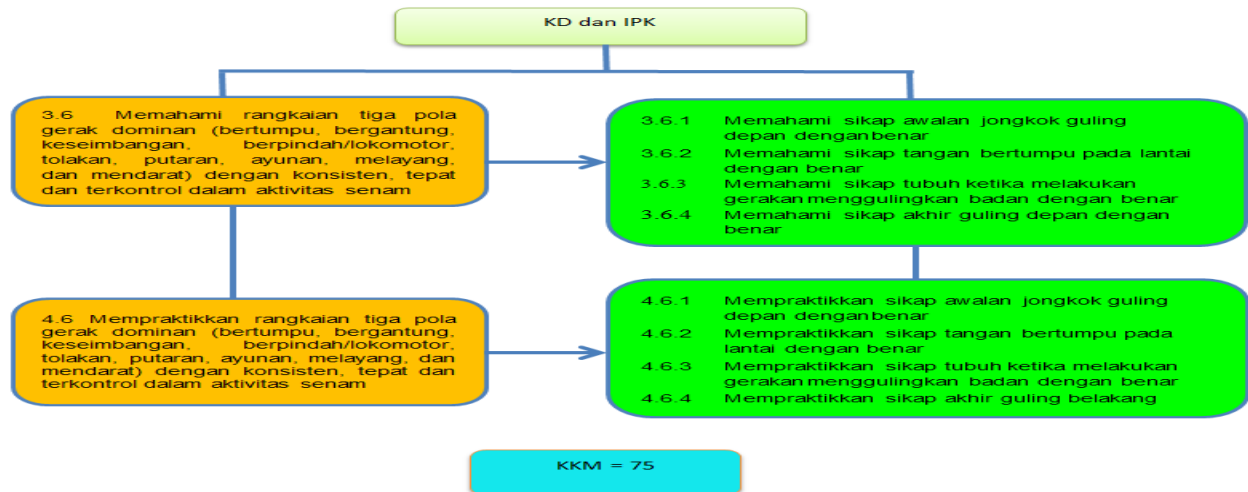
KD dan IPK

3.6 Memahami rangkaian tiga pola gerak dominan (bertumpu, bergantung, keseimbangan, berpindah/lokomotor, tolakan, putaran, ayunan, melayang, dan mendarat) dengan konsisten, tepat dan terkontrol dalam aktivitas senam

3.6.1 Memahami sikap awalan jongkok guling depan dengan benar
3.6.2 Memahami sikap tangan bertumpu pada lantai dengan benar
3.6.3 Memahami sikap tubuh ketika melakukan gerakan menggulingkan badan dengan benar
3.6.4 Memahami sikap akhir guling depan dengan benar

4.6 Mempraktikkan rangkaian tiga pola gerak dominan (bertumpu, bergantung, keseimbangan, berpindah/lokomotor, tolakan, putaran, ayunan, melayang, dan mendarat) dengan konsisten, tepat dan terkontrol dalam aktivitas senam

4.6.1 Mempraktikkan sikap awalan jongkok guling depan dengan benar
4.6.2 Mempraktikkan sikap tangan bertumpu pada lantai dengan benar
4.6.3 Mempraktikkan sikap tubuh ketika melakukan gerakan menggulingkan badan dengan benar
4.6.4 Mempraktikkan sikap akhir guling belakang

KKM = 75